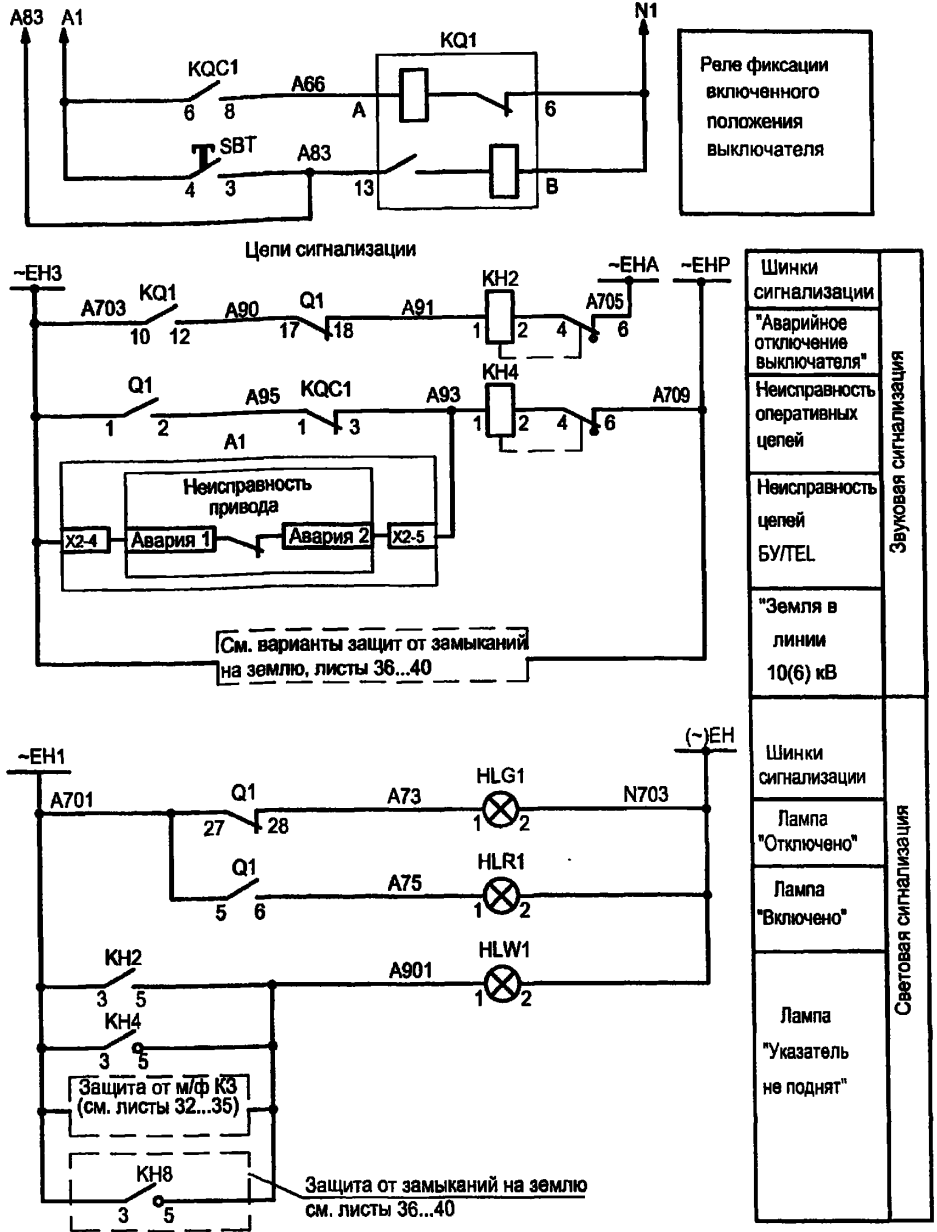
A83 A1

KQC1

6 8

A66

KQ1

A

6

N1

SBT

4 3

A83

13

B

Реле фиксации включенного положения выключателя

Цепи сигнализации

~EH3

A703 KQ1

10 12

A90

Q1

17 18

A91

KH2

1 2

4

A705

6

~EHA

~EHP

Q1

1 2

A95

KQC1

1 3

A93

KH4

1 2

4

6

A709

A1

Неисправность привода

X2-4

Авария 1

Авария 2

X2-5

См. варианты защит от замыканий на землю, листы 36...40

| Шинки сигнализации | Звуковая сигнализация |
|---|---|
| "Аварийное отключение выключателя" | |
| Неисправность оперативных цепей | |
| Неисправность цепей БУ/TEL | |
| "Земля в линии 10(6) кВ | |

~EH1

A701

Q1

27 28

A73

HLG1

1 2

N703

(~)EH

Q1

5 6

A75

HLR1

1 2

KH2

3 5

A901

HLW1

1 2

KH4

3 5

Защита от м/ф КЗ (см. листы 32...35)

KH8

3 5

Защита от замыканий на землю см. листы 36...40

| Шинки сигнализации | Световая сигнализация |
|---|---|
| Лампа "Отключено" | |
| Лампа "Включено" | |
| Лампа "Указатель не поднят" | |